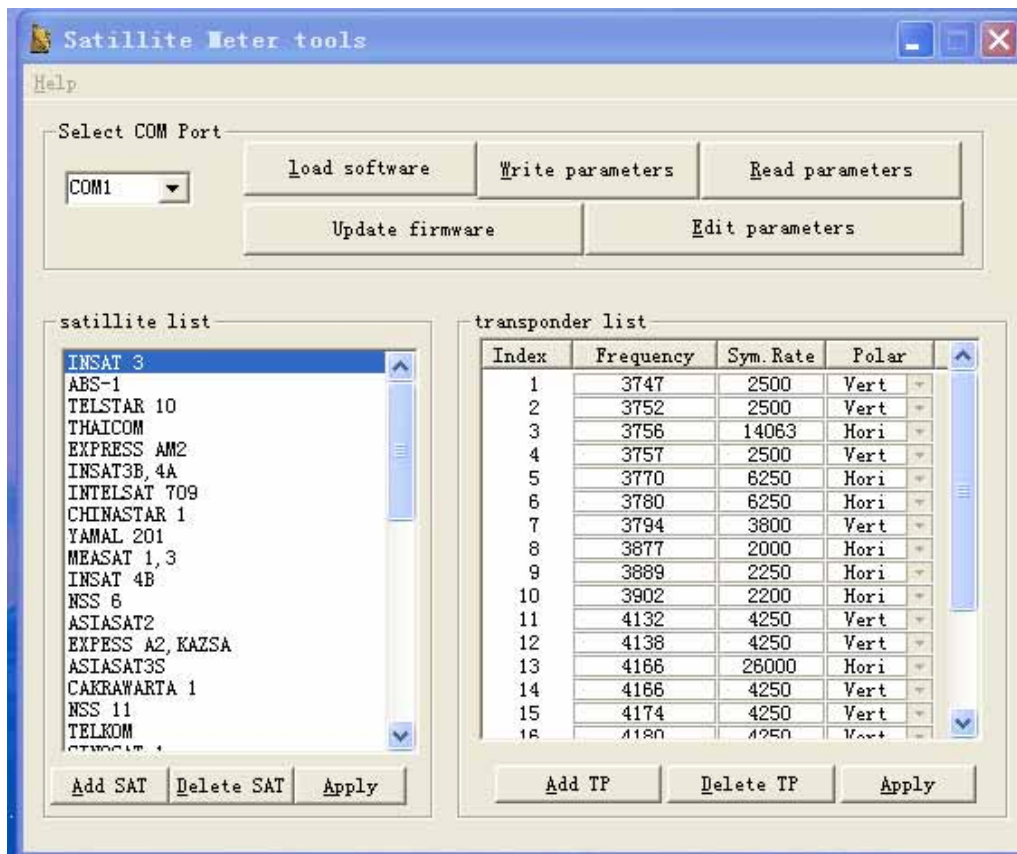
Satillite Meter tools

Help

Select COM Port

COM1

load software

Write parameters

Read parameters

Update firmware

Edit parameters

satillite list

INSAT 3
ABS-1
TELSTAR 10
THAICOM
EXPRESS AM2
INSAT3B, 4A
INTELSAT 709
CHINASTAR 1
YAMAL 201
MEASAT 1, 3
INSAT 4B
NSS 6
ASIASAT2
EXPRESS A2, KAZSA
ASIASAT3S
CAKRAWARTA 1
NSS 11
TELKOM
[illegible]

Add SAT | Delete SAT | Apply

transponder list

| Index | Frequency | Sym. Rate | Polar |
|---|---|---|---|
| 1 | 3747 | 2500 | Vert |
| 2 | 3752 | 2500 | Vert |
| 3 | 3756 | 14063 | Hori |
| 4 | 3757 | 2500 | Vert |
| 5 | 3770 | 6250 | Hori |
| 6 | 3780 | 6250 | Hori |
| 7 | 3794 | 3800 | Vert |
| 8 | 3877 | 2000 | Hori |
| 9 | 3889 | 2250 | Hori |
| 10 | 3902 | 2200 | Hori |
| 11 | 4132 | 4250 | Vert |
| 12 | 4138 | 4250 | Vert |
| 13 | 4166 | 26000 | Hori |
| 14 | 4166 | 4250 | Vert |
| 15 | 4174 | 4250 | Vert |
| 16 | 4180 | 4250 | Vert |

Add TP | Delete TP | Apply